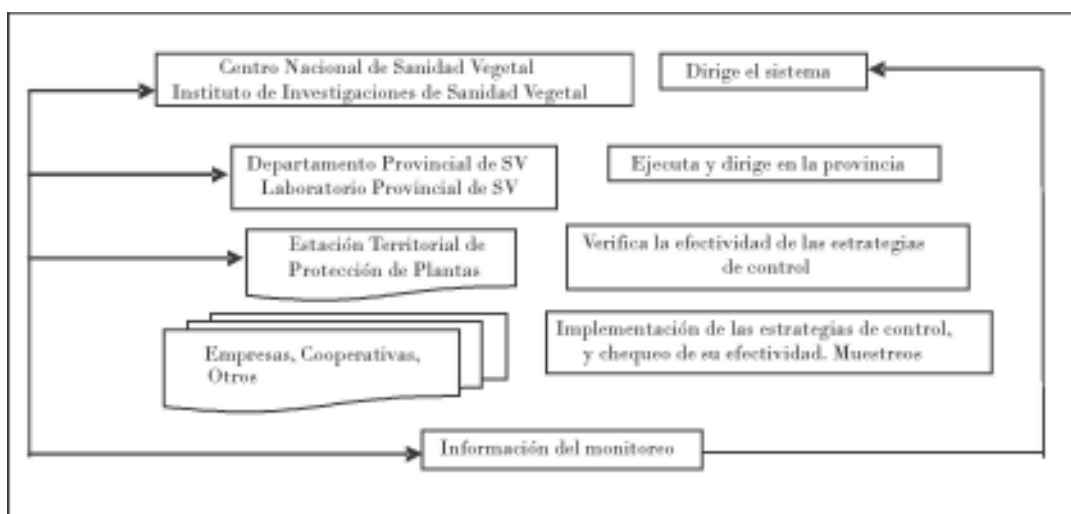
Centro Nacional de Sanidad Vegetal
Instituto de Investigaciones de Sanidad Vegetal

Dirige el sistema

Departamento Provincial de SV
Laboratorio Provincial de SV

Ejecuta y dirige en la provincia

Estación Territorial de Protección de Plantas

Verifica la efectividad de las estrategias de control

Empresas, Cooperativas, Otros

Implementación de las estrategias de control, y chequeo de su efectividad. Muestreos

Información del monitoreo